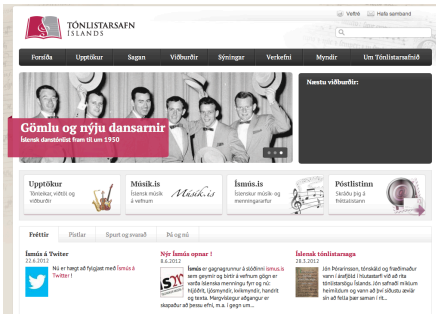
TÓNLISTARSAFN ÍSLANDS

Vefrit

Hafa samband

Forsíða | Upptökur | Sagan | Viðburðir | Sýningar | Verkefni | Myndir | Um Tónlistarsafnið

Gömlu og nýju dansarnir
Íslensk danstónlist fram til um 1950

Næstu viðburðir:

Upptökur
Tónleikar, viðtöl og viðburðir

Músík.is
Íslensk músík á vefnum

Músík.is

Ísmús.is
Íslenskur músík- og menningararfur

Póstlistinn
Skráðu þig á Póstlistann

Fréttir | Pistlar | Spurt og svarað | Þá og nú

Ísmús á Twitter
22.6.2012
Nú er hægt að fylgjast með Ísmús á Twitter !

Nýr Ísmús opnar !
8.6.2012
Ísmús er gagnagrunnur á slóðinni ismus.is sem geymir og birtir á vefnum gögn er varða íslenska menningu fyrr og nú: hljóðrit, ljósmyndir, kvikmyndir, handrit og texta. Meginflokkur aðgangur er skapaður að þessu efni, m.a. í gegn um...

Íslensk tónlistarsaga
28.3.2012
Jón Þórarinsson, tónskáld og fræðimaður vann í áraföld í Hljóðsafni við að rita tónlistarsögu Íslands. Jón safnaði miklum heimildum og vann að því að síðustu æviár sín að fella þær saman í rit...